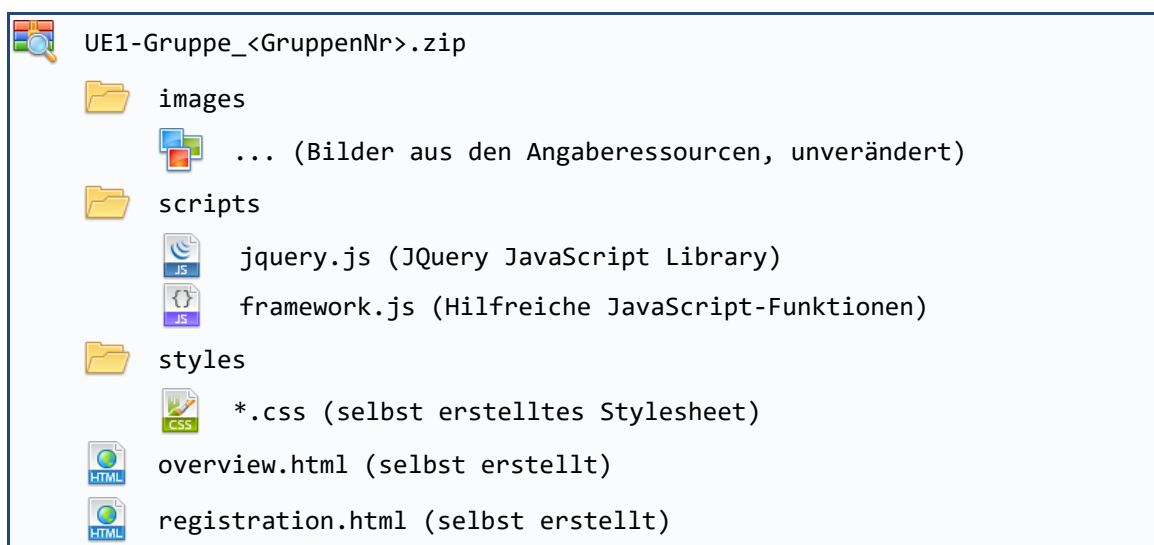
UE1-Gruppe_<GruppenNr>.zip

images

... (Bilder aus den Angaberessourcen, unverändert)

scripts

JS jquery.js (JQuery JavaScript Library)

{} JS framework.js (Hilfreiche JavaScript-Funktionen)

styles

CSS *.css (selbst erstelltes Stylesheet)

HTML overview.html (selbst erstellt)

HTML registration.html (selbst erstellt)